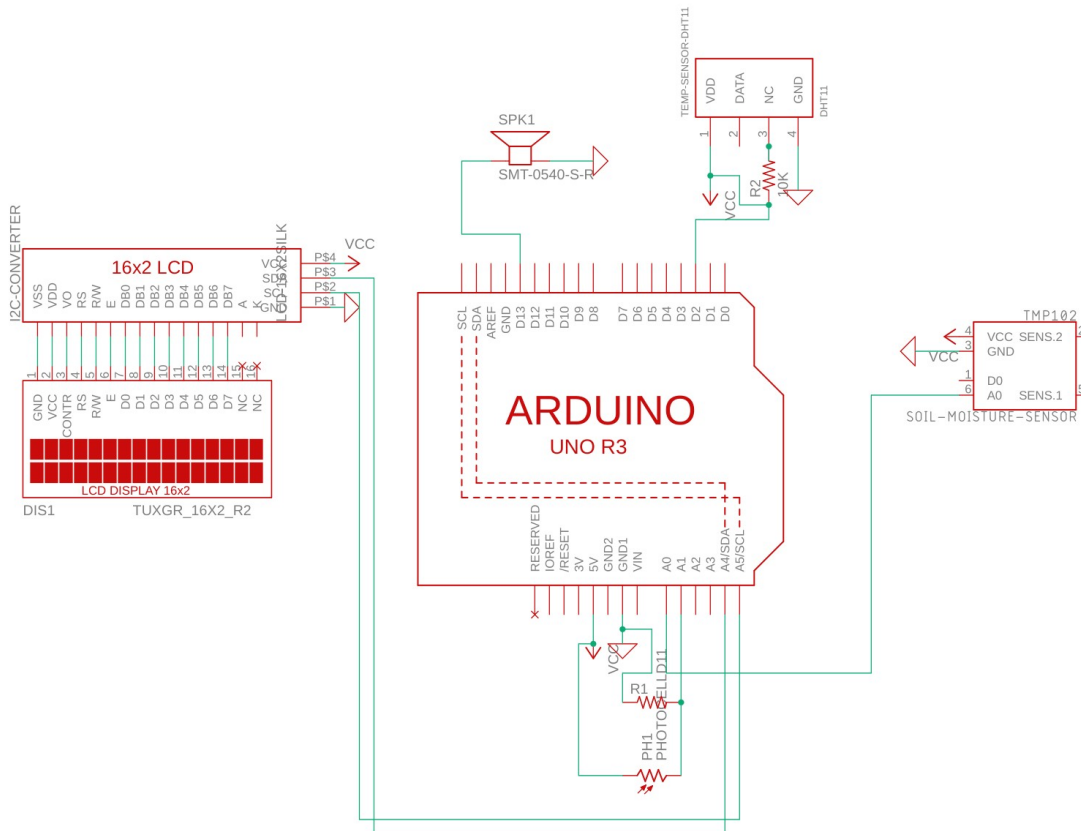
TEMP-SENSOR-DHT11
VDD DATA NC GND
DHT11
1 2 3 4
SPK1
SMT-0540-S-R
R2
10K
VCC

I2C-CONVERTER
16x2 LCD
LCD-16X2-SILK
VSS VDD VO RS R/W E DB0 DB1 DB2 DB3 DB4 DB5 DB6 DB7 A K
VCC SDA SCL GND
P$4 P$3 P$2 P$1
VCC
1 2 3 4 5 6 7 8 9 10 11 12 13 14 15 16
GND VCC CONTR RS R/W E D0 D1 D2 D3 D4 D5 D6 D7 NC NC
LCD DISPLAY 16x2
DIS1 TUXGR_16X2_R2

SCL SDA AREF GND D13 D12 D11 D10 D9 D8 D7 D6 D5 D4 D3 D2 D1 D0
ARDUINO
UNO R3
RESERVED IOREF /RESET 3V 5V GND2 GND1 VIN A0 A1 A2 A3 A4/SDA A5/SCL

TMP102
4 VCC SENS.2
3 GND
1 D0
6 A0 SENS.1
VCC
SOIL-MOISTURE-SENSOR

VCC
LLD11
R1
PH1
PHOTOCELL